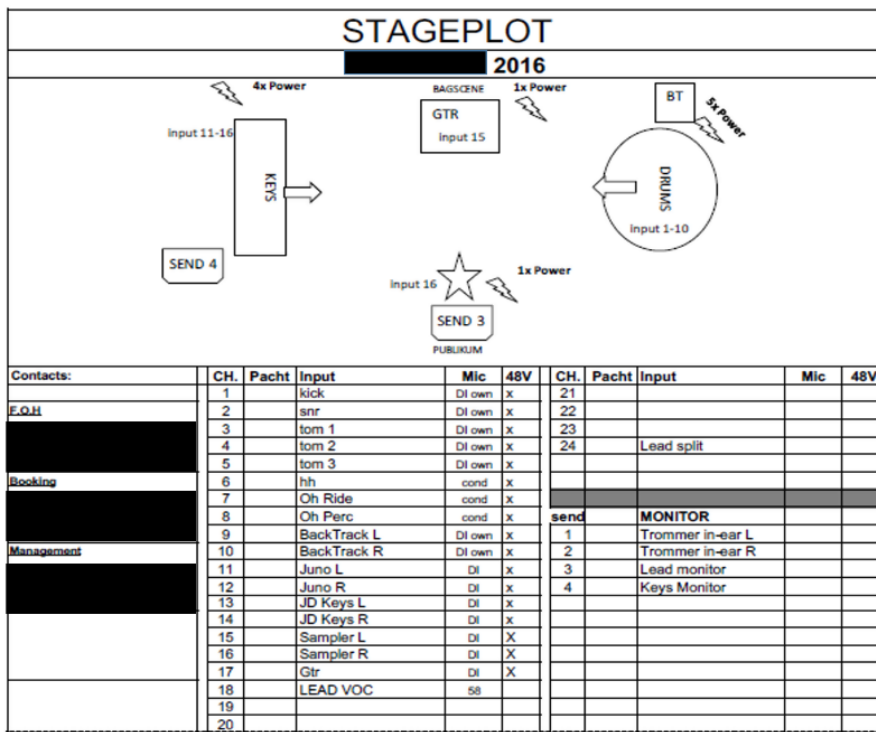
STAGEPLOT

2016

4x Power

BAGSCENE

1x Power

BT

5x Power

GTR

Input 15

Input 11-16

KEYS

DRUMS

Input 1-10

SEND 4

1x Power

Input 16

SEND 3

PUBLIKUM

Contacts:

F.O.H

Booking

Management

| CH. | Pacht | Input | Mic | 48V |
|---|---|---|---|---|
| 1 | | kick | DI own | x |
| 2 | | snr | DI own | x |
| 3 | | tom 1 | DI own | x |
| 4 | | tom 2 | DI own | x |
| 5 | | tom 3 | DI own | x |
| 6 | | hh | cond | x |
| 7 | | Oh Ride | cond | x |
| 8 | | Oh Perc | cond | x |
| 9 | | BackTrack L | DI own | x |
| 10 | | BackTrack R | DI own | x |
| 11 | | Juno L | DI | x |
| 12 | | Juno R | DI | x |
| 13 | | JD Keys L | DI | x |
| 14 | | JD Keys R | DI | x |
| 15 | | Sampler L | DI | X |
| 16 | | Sampler R | DI | X |
| 17 | | Gtr | DI | X |
| 18 | | LEAD VOC | 58 | |
| 19 | | | | |
| 20 | | | | |

| CH. | Pacht | Input | Mic | 48V |
|---|---|---|---|---|
| 21 | | | | |
| 22 | | | | |
| 23 | | | | |
| 24 | | Lead split | | |
| send | | MONITOR | | |
| 1 | | Trommer in-ear L | | |
| 2 | | Trommer in-ear R | | |
| 3 | | Lead monitor | | |
| 4 | | Keys Monitor | | |